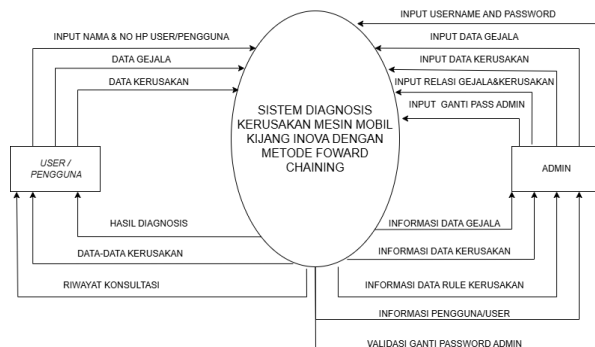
INPUT USERNAME AND PASSWORD

INPUT NAMA & NO HP USER/PENGGUNA

INPUT DATA GEJALA

DATA GEJALA

INPUT DATA KERUSAKAN

DATA KERUSAKAN

INPUT RELASI GEJALA&KERUSAKAN

INPUT GANTI PASS ADMIN

SISTEM DIAGNOSIS KERUSAKAN MESIN MOBIL KIJANG INOVA DENGAN METODE FOWARD CHAINING

USER / PENGGUNA

ADMIN

HASIL DIAGNOSIS

INFORMASI DATA GEJALA

DATA-DATA KERUSAKAN

INFORMASI DATA KERUSAKAN

RIWAYAT KONSULTASI

INFORMASI DATA RULE KERUSAKAN

INFORMASI PENGGUNA/USER

VALIDASI GANTI PASSWORD ADMIN